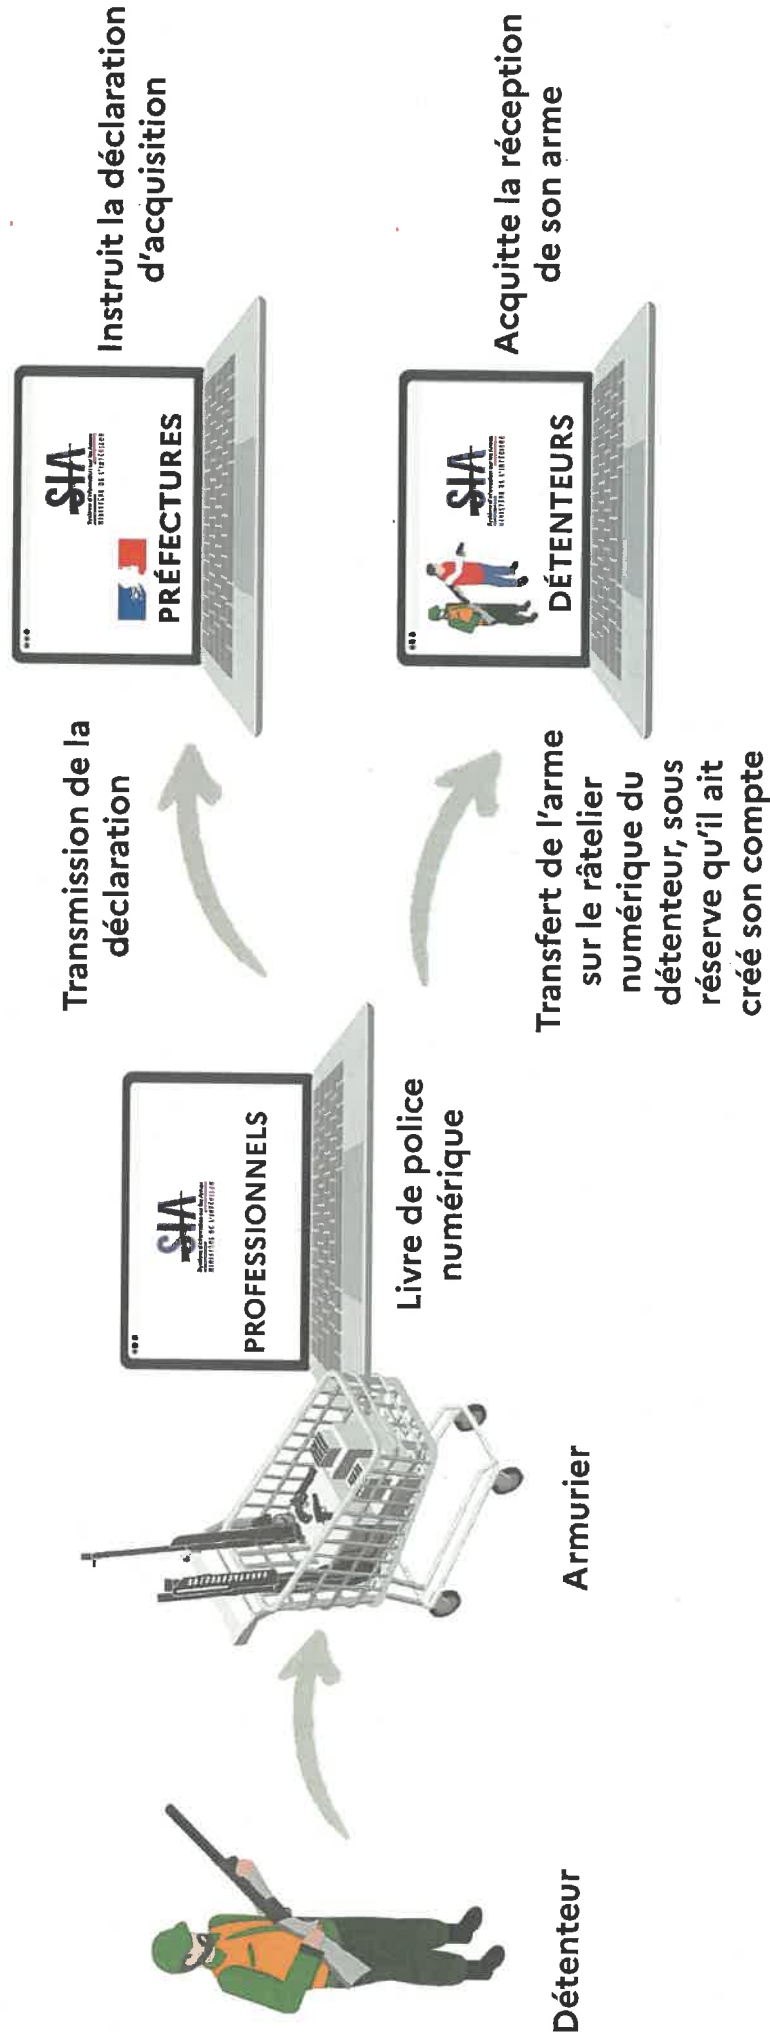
Détenteur

Armurier

SIA
Système d'Information sur les Armes
MINISTÈRE DE L'INTÉRIEUR
PROFESSIONNELS

Livre de police numérique

Transmission de la déclaration

SIA
Système d'Information sur les Armes
MINISTÈRE DE L'INTÉRIEUR
PRÉFECTURES

Instruit la déclaration d'acquisition

Transfert de l'arme sur le râtelier numérique du détenteur, sous réserve qu'il ait créé son compte

SIA
Système d'Information sur les Armes
MINISTÈRE DE L'INTÉRIEUR
DÉTENTEURS

Acquitte la réception de son arme